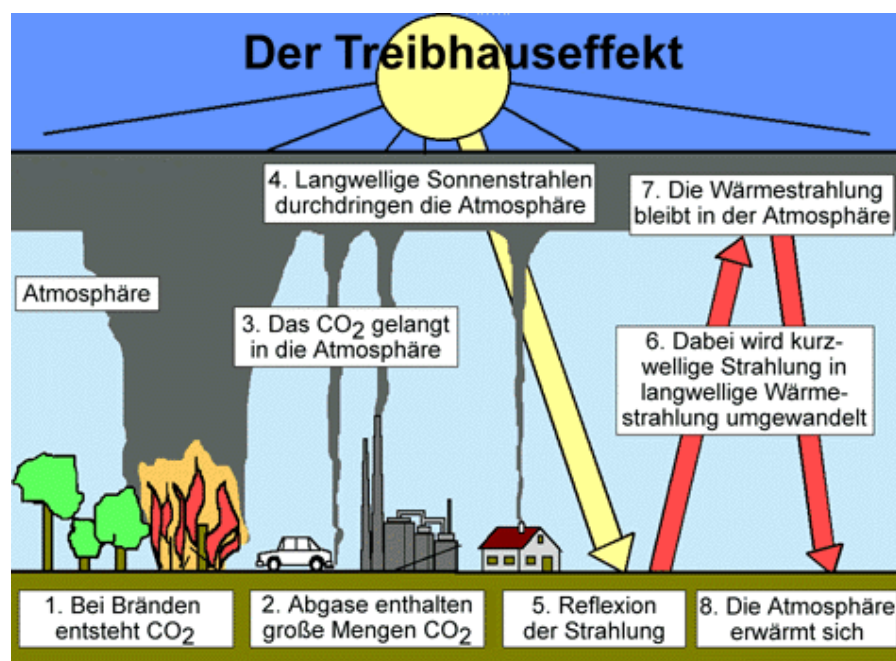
Der Treibhauseffekt

4. Langwellige Sonnenstrahlen durchdringen die Atmosphäre

7. Die Wärmestrahlung bleibt in der Atmosphäre

Atmosphäre

3. Das $CO_2$ gelangt in die Atmosphäre

6. Dabei wird kurzwellige Strahlung in langwellige Wärmestrahlung umgewandelt

1. Bei Bränden entsteht $CO_2$

2. Abgase enthalten große Mengen $CO_2$

5. Reflexion der Strahlung

8. Die Atmosphäre erwärmt sich